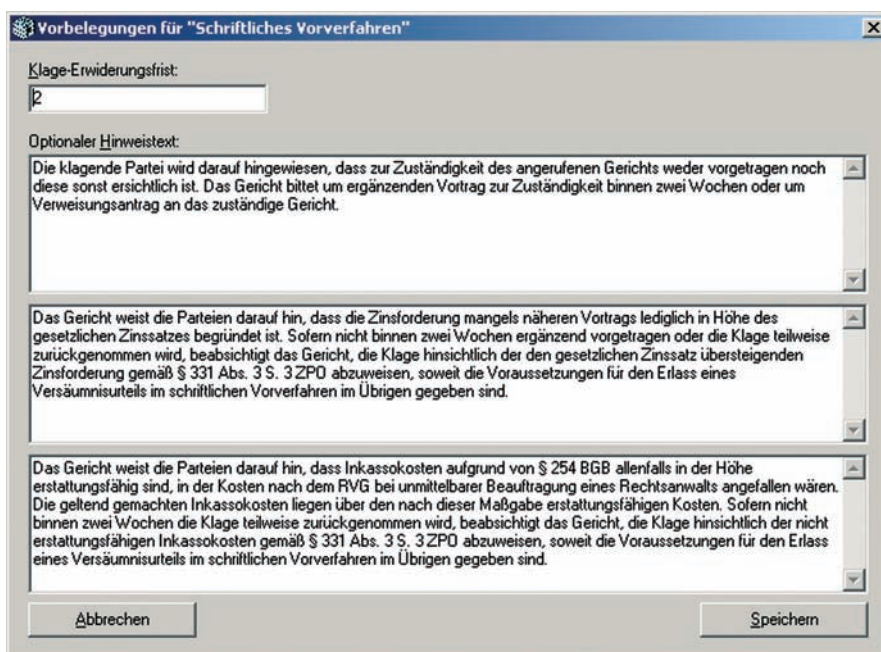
Vorbelegungen für "Schriftliches Vorverfahren"

×

Klage-Erwiderungsfrist:

2

Optionaler Hinweistext:

Die klagende Partei wird darauf hingewiesen, dass zur Zuständigkeit des angerufenen Gerichts weder vorgetragen noch diese sonst ersichtlich ist. Das Gericht bittet um ergänzenden Vortrag zur Zuständigkeit binnen zwei Wochen oder um Verweisungsantrag an das zuständige Gericht.

Das Gericht weist die Parteien darauf hin, dass die Zinsforderung mangels näheren Vortrags lediglich in Höhe des gesetzlichen Zinssatzes begründet ist. Sofern nicht binnen zwei Wochen ergänzend vorgetragen oder die Klage teilweise zurückgenommen wird, beabsichtigt das Gericht, die Klage hinsichtlich der den gesetzlichen Zinssatz übersteigenden Zinsforderung gemäß § 331 Abs. 3 S. 3 ZPO abzuweisen, soweit die Voraussetzungen für den Erlass eines Versäumnisurteils im schriftlichen Vorverfahren im Übrigen gegeben sind.

Das Gericht weist die Parteien darauf hin, dass Inkassokosten aufgrund von § 254 BGB allenfalls in der Höhe erstattungsfähig sind, in der Kosten nach dem RVG bei unmittelbarer Beauftragung eines Rechtsanwalts angefallen wären. Die geltend gemachten Inkassokosten liegen über den nach dieser Maßgabe erstattungsfähigen Kosten. Sofern nicht binnen zwei Wochen die Klage teilweise zurückgenommen wird, beabsichtigt das Gericht, die Klage hinsichtlich der nicht erstattungsfähigen Inkassokosten gemäß § 331 Abs. 3 S. 3 ZPO abzuweisen, soweit die Voraussetzungen für den Erlass eines Versäumnisurteils im schriftlichen Vorverfahren im Übrigen gegeben sind.

Abbrechen

Speichern